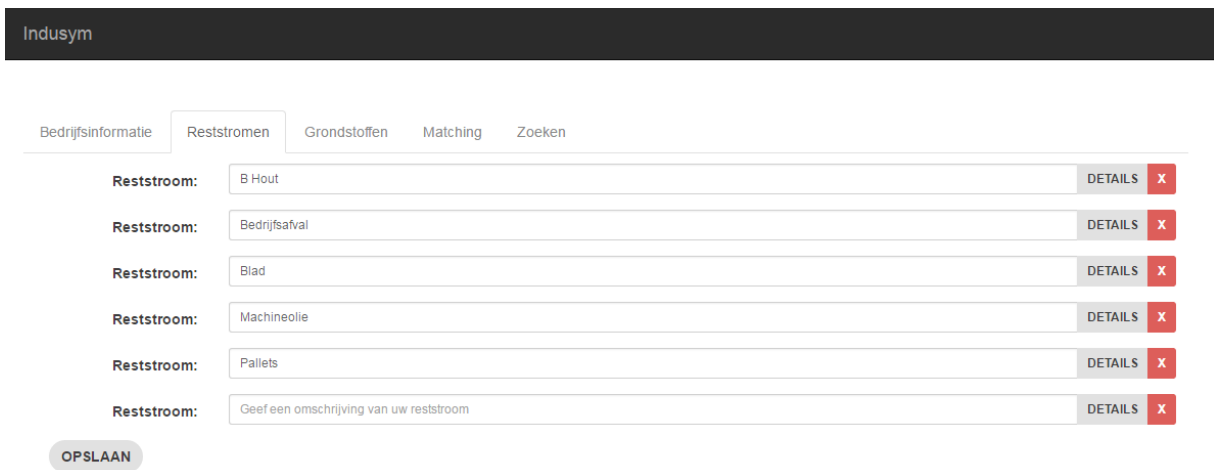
Indusym

Bedrijfsinformatie Reststromen Grondstoffen Matching Zoeken

Reststroom: B Hout DETAILS X

Reststroom: Bedrijfsafval DETAILS X

Reststroom: Blad DETAILS X

Reststroom: Machineolie DETAILS X

Reststroom: Pallets DETAILS X

Reststroom: Geef een omschrijving van uw reststroom DETAILS X

OPSLAAN